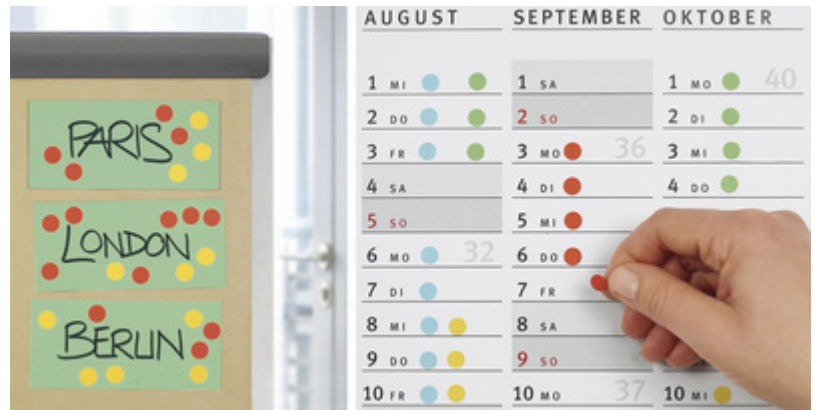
PARIS

LONDON

BERLIN

| AUGUST | SEPTEMBER | OKTOBER |
|---|---|---|
| 1 MI | 1 SA | 1 MO 40 |
| 2 DO | 2 SO | 2 DI |
| 3 FR | 3 MO 36 | 3 MI |
| 4 SA | 4 DI | 4 DO |
| 5 SO | 5 MI | |
| 6 MO 32 | 6 DO | |
| 7 DI | 7 FR | |
| 8 MI | 8 SA | |
| 9 DO | 9 SO | |
| 10 FR | 10 MO 37 | 10 MI |